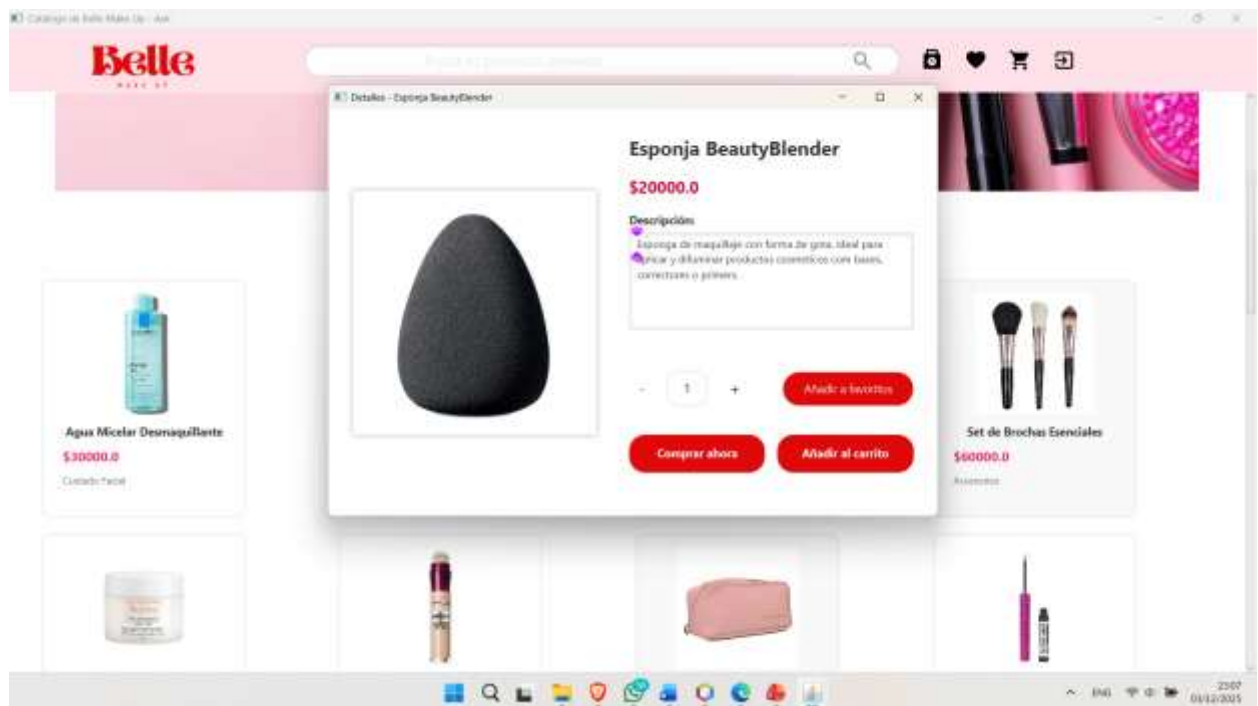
Catalogo de Belle Make Up - Ani

Belle
MAKE UP

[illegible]

Detalles - Esponja BeautyBlender

Esponja BeautyBlender

$20000.0

Descripción

Esponja de maquillaje con forma de gota, ideal para aplicar y difuminar productos cosméticos com bases, correctores o primers.

- 1 +

Añadir a favoritos

Comprar ahora

Añadir al carrito

Agua Micelar Desmaquillante
$30000.0
Cuidado Facial

Set de Brochas Esenciales
$60000.0
Accesorios

ENG
23:07
01/12/2025